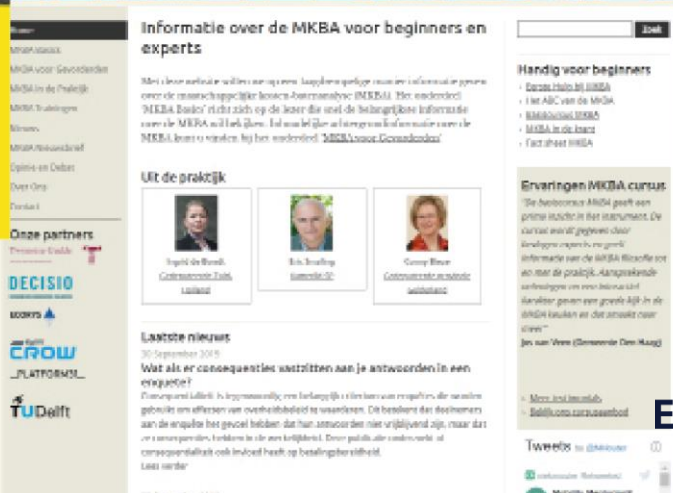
Home
MKBA basics
MKBA voor Gevorderden
MKBA in de Praktijk
MKBA Trainingen
Nieuws
MKBA Nieuwsbrief
Opinie en Debat
Over Ons
Contact

Onze partners
Decisio
DECISIO
ECORYS
CROW
PLATFORM31
TU Delft

Informatie over de MKBA voor beginners en experts

Met deze website willen we op een toegankelijke manier informatie geven over de maatschappelijke kosten-batenanalyse (MKBA). Het onderdeel 'MKBA Basics' richt zich op de lezer die snel de belangrijkste informatie over de MKBA wil bekijken. Uitgebreide achtergrondinformatie over de MKBA kunt u vinden bij het onderdeel 'MKBA voor Gevorderden'.

Uit de praktijk

Ingrid de Boeck
Gemeente Zuid-Holland

Eric Jonkers
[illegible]

Conny Bleser
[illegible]

Laatste nieuws
30 September 2019
Wat als er consequenties vastzitten aan je antwoorden in een enquete?
Consequentialiteit is tegenwoordig een belangrijk criterium aan enquêtes die worden gebruikt om effecten van overheidsbeleid te waarderen. Dit betekent dat deelnemers aan de enquête het gevoel hebben dat hun antwoorden niet vrijblijvend zijn, maar dat er consequenties hebben in de werkelijkheid. Deze publicatie onderzoekt of consequentialiteit ook invloed heeft op betalingsbereidheid.
Lees verder

Zoek

Handig voor beginners
Eerste Hulp bij MKBA
Het ABC van de MKBA
Basiscursus MKBA
MKBA in de knop
Fact sheet MKBA

Ervaringen MKBA cursus
"De basiscursus MKBA geeft een prima inzicht in het instrument. De cursus wordt gegeven door bevlogen experts en geeft informatie van de MKBA filosofie en naar de praktijk. Aansprekende voorbeelden en een interactief karakter geven een goede kijk in de MKBA keuken en dat smaakt naar meer."
Jos van Veen (Gemeente Den Haag)

Meer testimonials
Bekijk ons cursusaanbod

Tweets by @Mkbainl